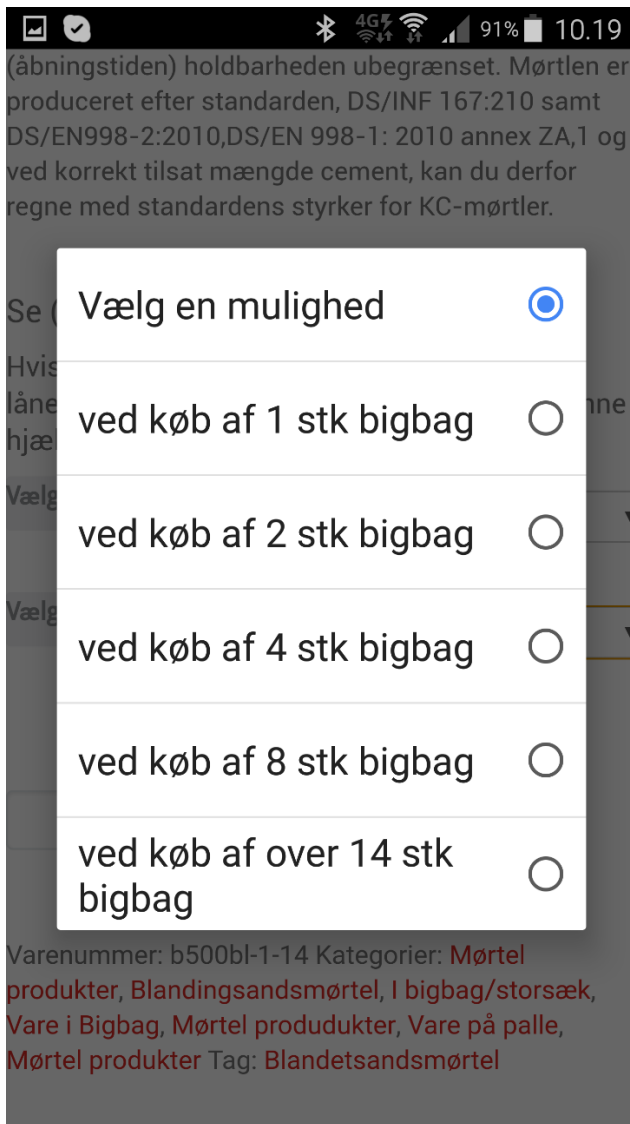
4G 91% 10.19

(åbningstiden) holdbarheden ubegrænset. Mørtlen er produceret efter standarden, DS/INF 167:210 samt DS/EN998-2:2010,DS/EN 998-1: 2010 annex ZA,1 og ved korrekt tilsat mængde cement, kan du derfor regne med standardens styrker for KC-mørtler.

Se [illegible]

Hvis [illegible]
låne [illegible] nne
hjæ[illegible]

Vælg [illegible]

Vælg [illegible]

Vælg en mulighed

ved køb af 1 stk bigbag

ved køb af 2 stk bigbag

ved køb af 4 stk bigbag

ved køb af 8 stk bigbag

ved køb af over 14 stk bigbag

Varenummer: b500bl-1-14 Kategorier: Mørtel produkter, Blandingsandsmørtel, I bigbag/storsæk, Vare i Bigbag, Mørtel produdukter, Vare på palle, Mørtel produkter Tag: Blandetsandsmørtel